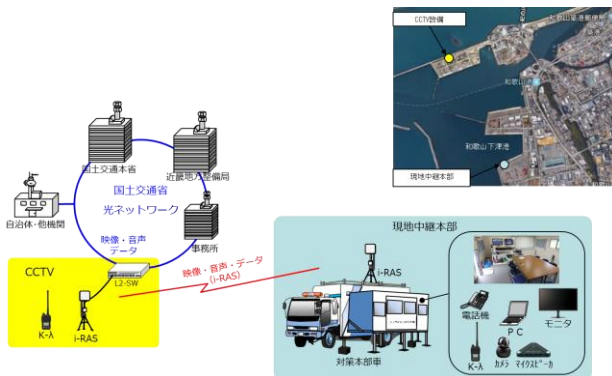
CCTV設備

和歌山下津港

現地中継本部

国土交通本省

近畿地方整備局

自治体・他機関

国土交通省
光ネットワーク

事務所

映像・音声
データ

CCTV

L2-SW

K-λ

i-RAS

映像・音声・データ
(i-RAS)

現地中継本部

i-RAS

対策本部車

電話機

P C

モニタ

K-λ

カメラ

マイクスピーカ